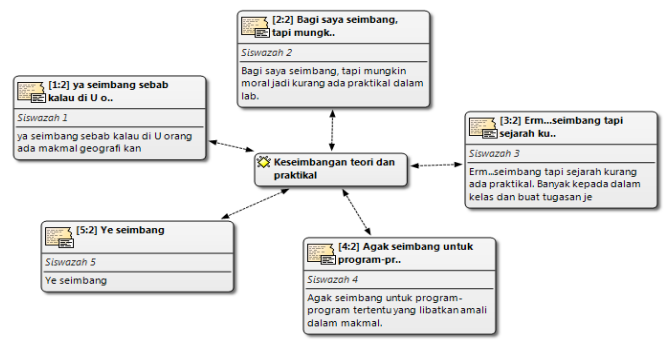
[2:2] Bagi saya seimbang, tapi mungk..

Siswazah 2

Bagi saya seimbang, tapi mungkin moral jadi kurang ada praktikal dalam lab.

[1:2] ya seimbang sebab kalau di U o..

Siswazah 1

ya seimbang sebab kalau di U orang ada makmal geografi kan

Keseimbangan teori dan praktikal

[3:2] Erm...seimbang tapi sejarah ku..

Siswazah 3

Erm...seimbang tapi sejarah kurang ada praktikal. Banyak kepada dalam kelas dan buat tugasan je

[5:2] Ye seimbang

Siswazah 5

Ye seimbang

[4:2] Agak seimbang untuk program-pr..

Siswazah 4

Agak seimbang untuk program-program tertentu yang libatkan amali dalam makmal.